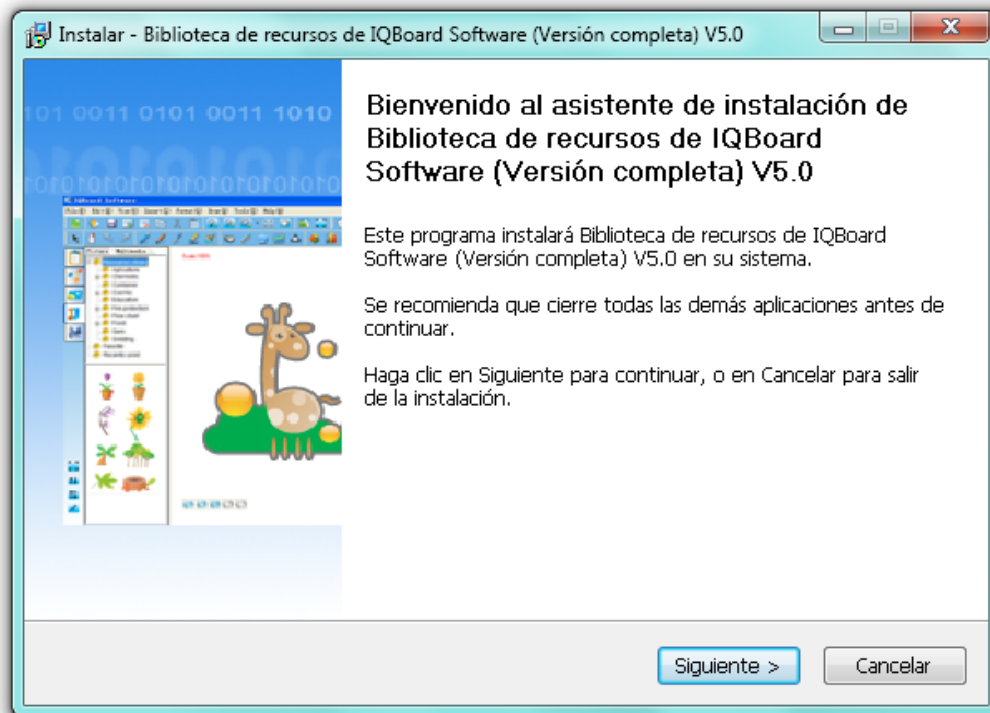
Instalar - Biblioteca de recursos de IQBoard Software (Versión completa) V5.0

101 0011 0101 0011 1010

Bienvenido al asistente de instalación de Biblioteca de recursos de IQBoard Software (Versión completa) V5.0

Este programa instalará Biblioteca de recursos de IQBoard Software (Versión completa) V5.0 en su sistema.

Se recomienda que cierre todas las demás aplicaciones antes de continuar.

Haga clic en Siguiente para continuar, o en Cancelar para salir de la instalación.

Siguiente >

Cancelar